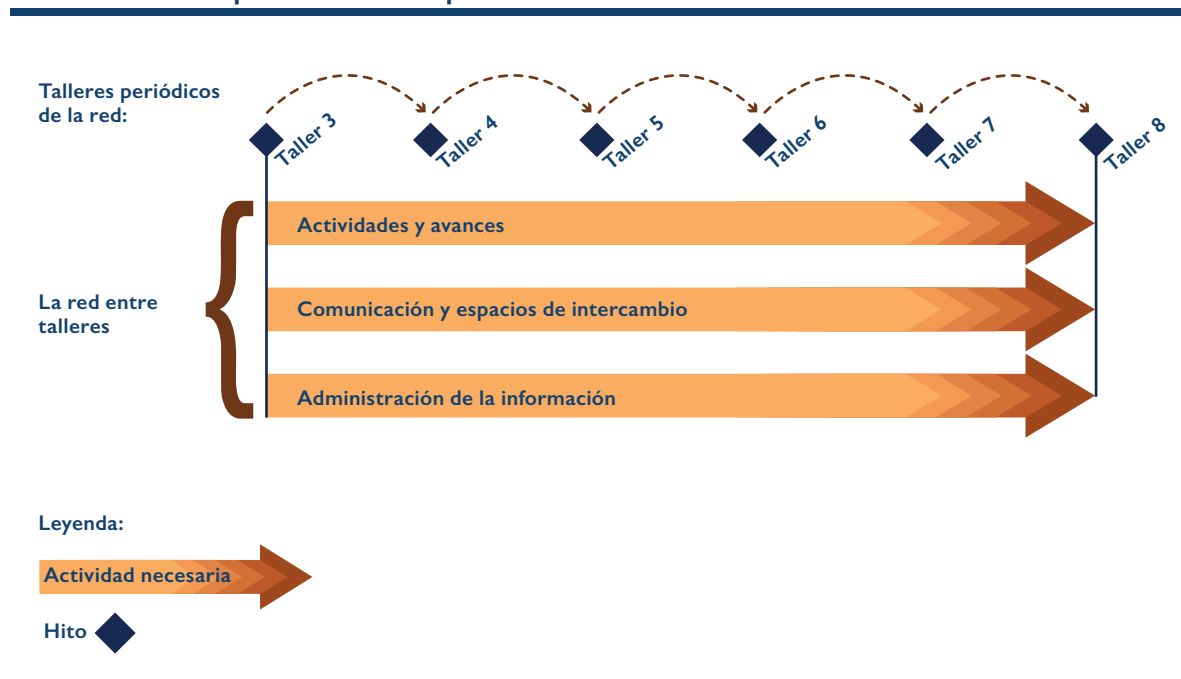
Talleres periódicos de la red:

Taller 3
Taller 4
Taller 5
Taller 6
Taller 7
Taller 8

La red entre talleres

Actividades y avances

Comunicación y espacios de intercambio

Administración de la información

Leyenda:

Actividad necesaria

Hito